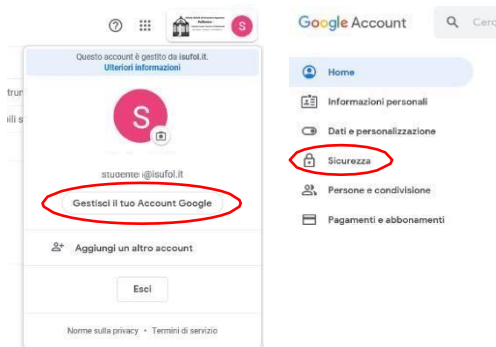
S

Questo account è gestito da isufol.it.
Ulteriori informazioni

S

studente i@isufol.it

Gestisci il tuo Account Google

Aggiungi un altro account

Esci

Norme sulla privacy • Termini di servizio

Google Account

Cer

Home

Informazioni personali

Dati e personalizzazione

Sicurezza

Persone e condivisione

Pagamenti e abbonamenti